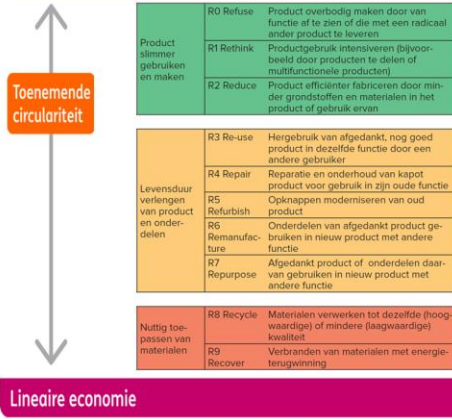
Toenemende circulariteit

| | | |
|---|---|---|
| Product slimmer gebruiken en maken | R0 Refuse | Product overbodig maken door van functie af te zien of die met een radicaal ander product te leveren |
| | R1 Rethink | Productgebruik intensiveren (bijvoorbeeld door producten te delen of multifunctionele producten) |
| | R2 Reduce | Product efficiënter fabriceren door minder grondstoffen en materialen in het product of gebruik ervan |

| | | |
|---|---|---|
| Levensduur verlengen van product en onderdelen | R3 Re-use | Hergebruik van afgedankt, nog goed product in dezelfde functie door een andere gebruiker |
| | R4 Repair | Reparatie en onderhoud van kapot product voor gebruik in zijn oude functie |
| | R5 Refurbish | Opknappen moderniseren van oud product |
| | R6 Remanufacture | Onderdelen van afgedankt product gebruiken in nieuw product met andere functie |
| | R7 Repurpose | Afgedankt product of onderdelen daarvan gebruiken in nieuw product met andere functie |

| | | |
|---|---|---|
| Nuttig toepassen van materialen | R8 Recycle | Materialen verwerken tot dezelfde (hoogwaardige) of mindere (laagwaardige) kwaliteit |
| | R9 Recover | Verbranden van materialen met energieterugwinning |

Lineaire economie